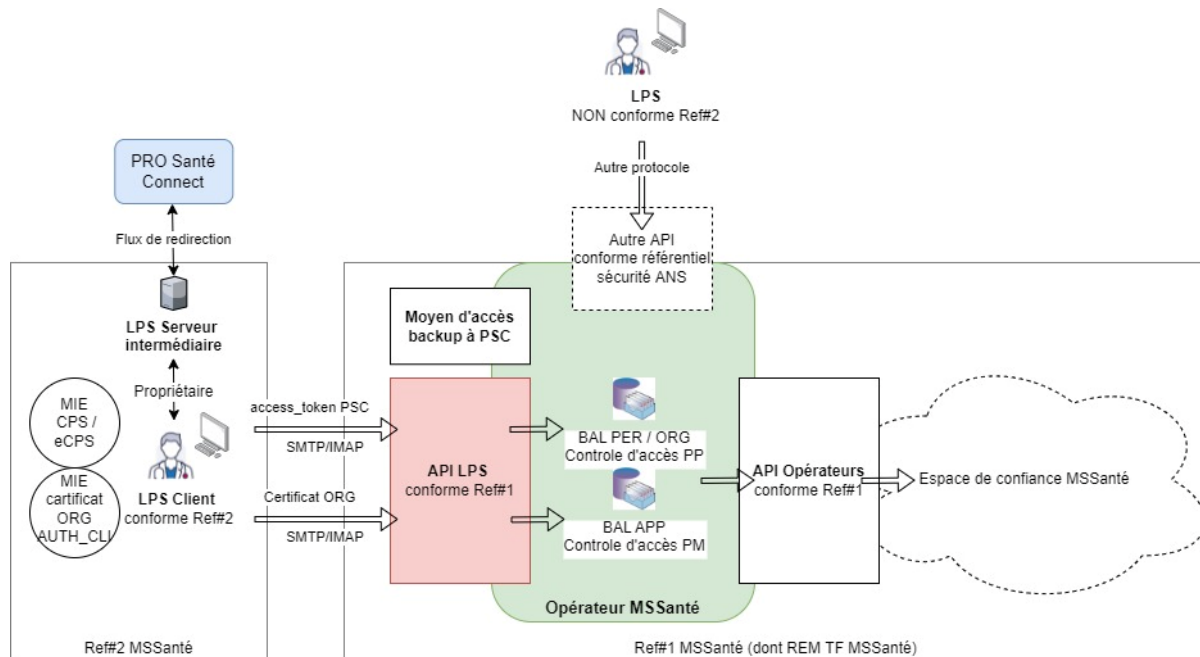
LPS
NON conforme Ref#2

Autre protocole

Autre API
conforme référentiel
sécurité ANS

PRO Santé
Connect

Flux de redirection

LPS Serveur
intermédiaire

Propriétaire

MIE
CPS /
eCPS

MIE
certificat
ORG
AUTH_CLI

LPS Client
conforme Ref#2

Moyen d'accès
backup à PSC

access_token PSC

SMTP/IMAP

Certificat ORG

SMTP/IMAP

API LPS
conforme Ref#1

BAL PER / ORG
Controle d'accès PP

BAL APP
Controle d'accès PM

API Opérateurs
conforme Ref#1

Espace de confiance MSSanté

Opérateur MSSanté

Ref#2 MSSanté

Ref#1 MSSanté (dont REM TF MSSanté)